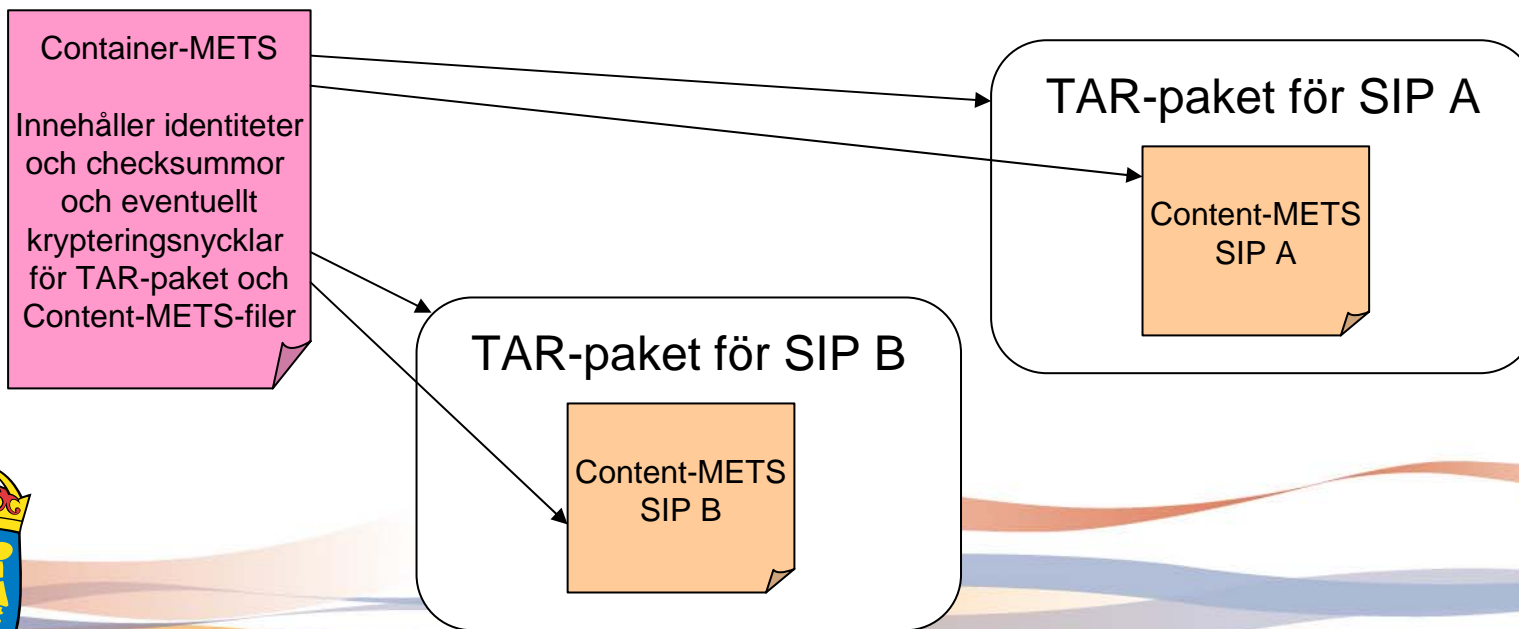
Container-METS

Innehåller identiteter och checksummor och eventuellt krypteringsnycklar för TAR-paket och Content-METS-filer

TAR-paket för SIP A

Content-METS SIP A

TAR-paket för SIP B

Content-METS SIP B